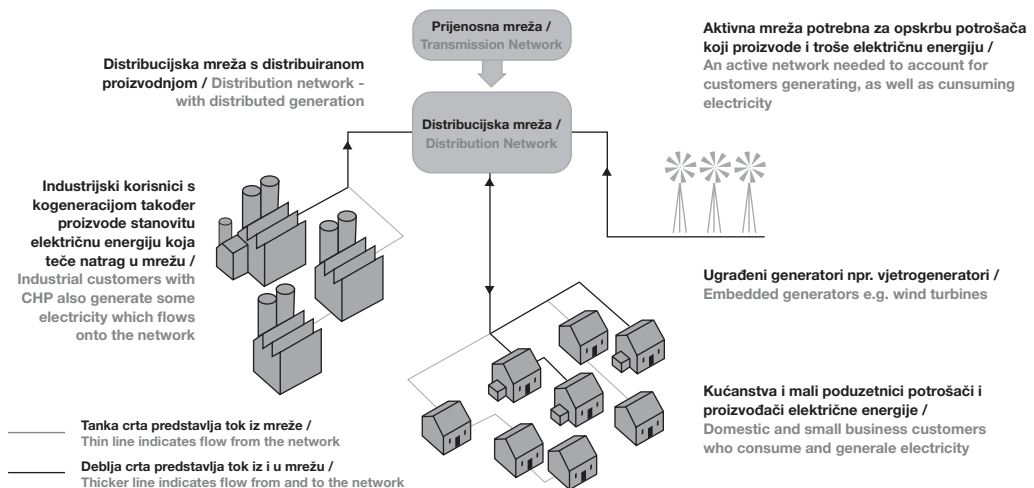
Prijenosna mreža / Transmission Network

Aktivna mreža potrebna za opskrbu potrošača koji proizvode i troše električnu energiju / An active network needed to account for customers generating, as well as cunsuming electricity

Distribucijska mreža s distribuiranom proizvodnjom / Distribution network - with distributed generation

Distribucijska mreža / Distribution Network

Industrijski korisnici s kogeneracijom također proizvode stanovitu električnu energiju koja teče natrag u mrežu / Industrial customers with CHP also generate some electricity which flows onto the network

Ugrađeni generatori npr. vjetrogeneratori / Embedded generators e.g. wind turbines

Kućanstva i mali poduzetnici potrošači i proizvođači električne energije / Domestic and small business customers who consume and generale electricity

Tanka crta predstavlja tok iz mreže / Thin line indicates flow from the network

Deblja crta predstavlja tok iz i u mrežu / Thicker line indicates flow from and to the network